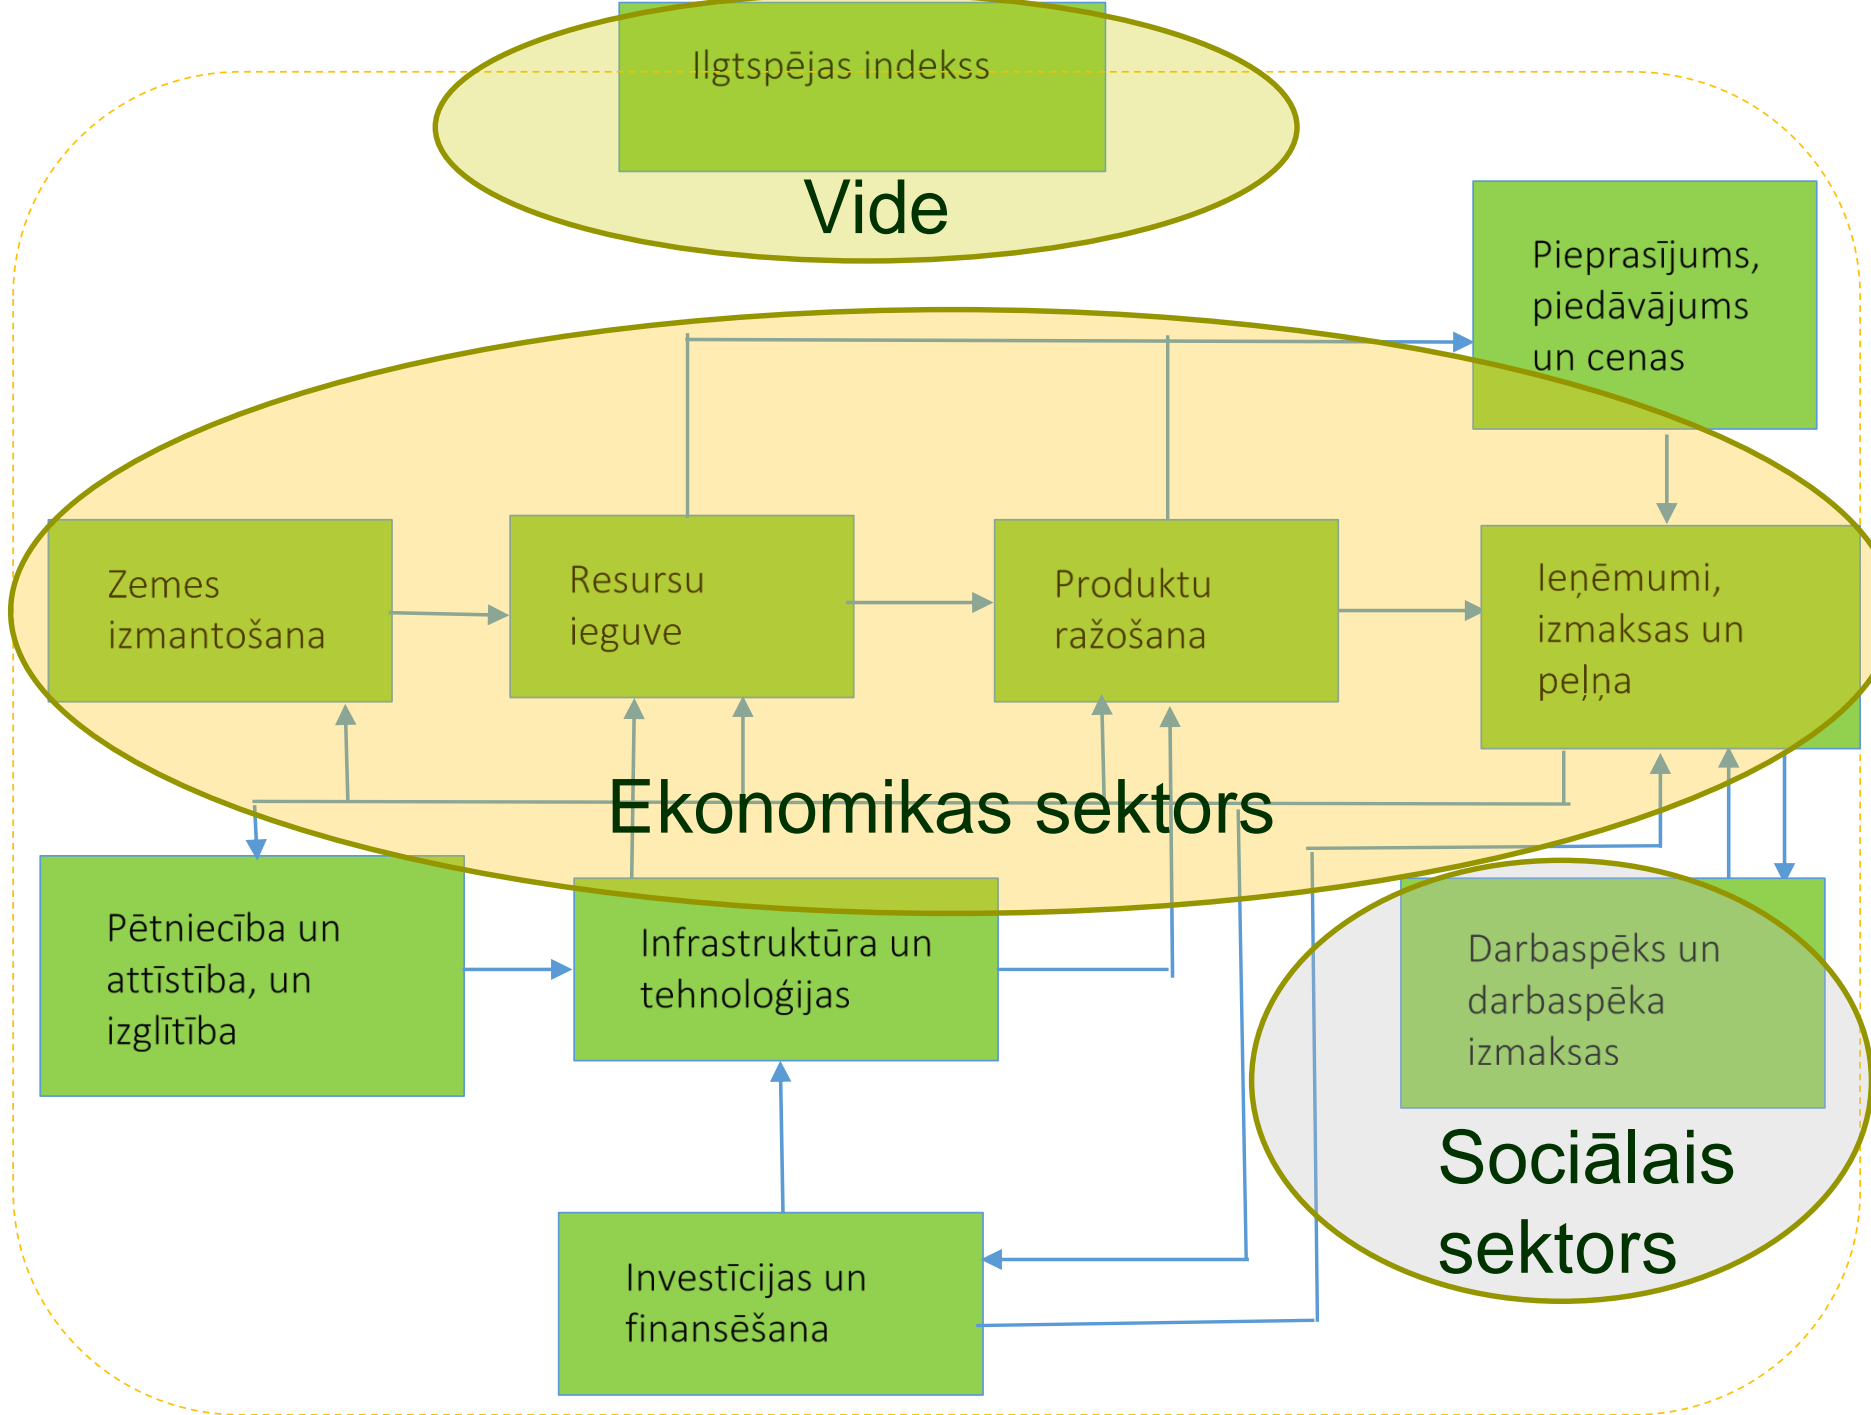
Ilgtspējas indekss

Vide

Pieprasījums, piedāvājums un cenas

Zemes izmantošana

Resursu ieguve

Produktu ražošana

Ieņēmumi, izmaksas un peļņa

Ekonomikas sektors

Pētniecība un attīstība, un izglītība

Infrastruktūra un tehnoloģijas

Darbaspēks un darbaspēka izmaksas

Sociālais sektors

Investīcijas un finansēšana